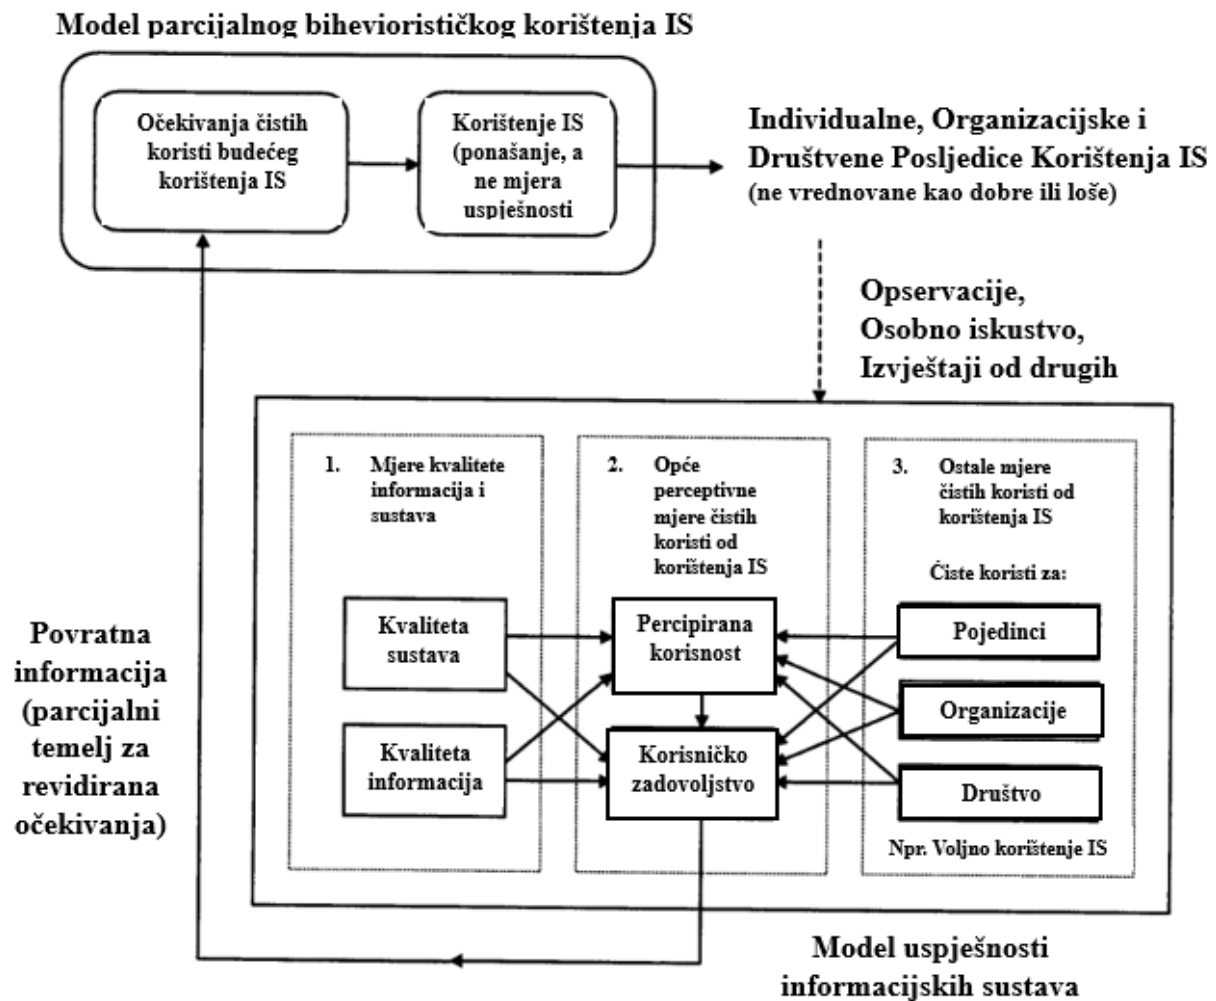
Model parcijalnog biheviorističkog korištenja IS

Očekivanja čistih koristi budećeg korištenja IS

Korištenje IS (ponašanje, a ne mjera uspješnosti

Individualne, Organizacijske i Društvene Posljedice Korištenja IS
(ne vrednovane kao dobre ili loše)

Opservacije, Osobno iskustvo, Izvještaji od drugih

1. Mjere kvalitete informacija i sustava

2. Opće perceptivne mjere čistih koristi od korištenja IS

3. Ostale mjere čistih koristi od korištenja IS

Čiste koristi za:

Kvaliteta sustava

Kvaliteta informacija

Percipirana korisnost

Korisničko zadovoljstvo

Pojedinci

Organizacije

Društvo

Npr. Voljno korištenje IS

Povratna informacija (parcijalni temelj za revidirana očekivanja)

Model uspješnosti informacijskih sustava